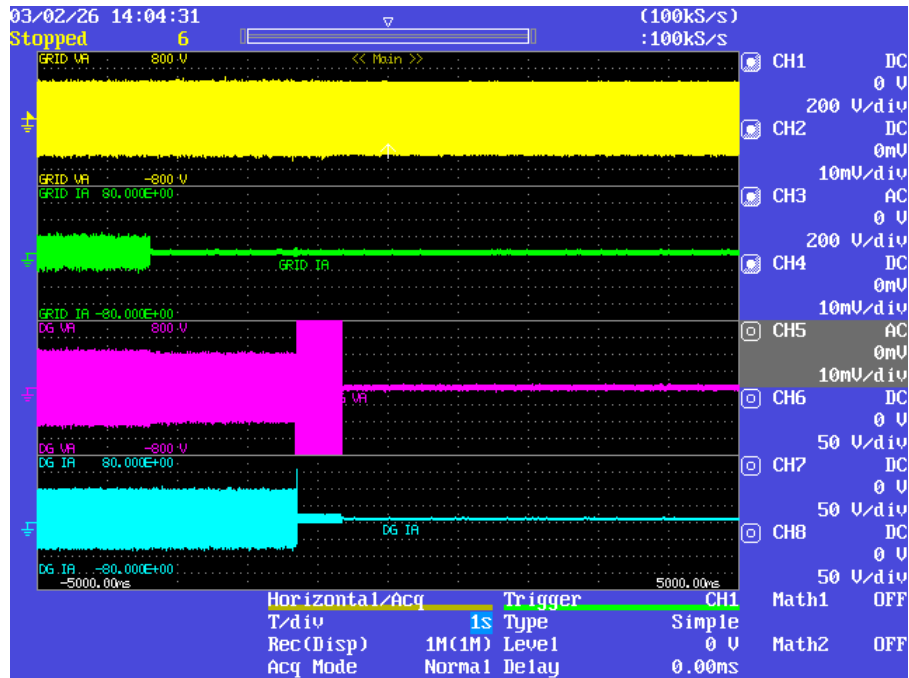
03/02/26 14:04:31
Stopped 6
(100kS/s)
:100kS/s

GRID VA 800 V
<< Main >>
GRID VA -800 V
GRID IA 80.000E+00
GRID IA
GRID IA -80.000E+00
DG VA 800 V
DG VA
DG VA -800 V
DG IA 80.000E+00
DG IA
DG IA -80.000E+00
-5000.00ms
5000.00ms

CH1 DC
0 V
200 V/div
CH2 DC
0mV
10mV/div
CH3 AC
0 V
200 V/div
CH4 DC
0mV
10mV/div
CH5 AC
0mV
10mV/div
CH6 DC
0 V
50 V/div
CH7 DC
0 V
50 V/div
CH8 DC
0 V
50 V/div

| Horizontal/Acq | | Trigger | CH1 |
|---|---|---|---|
| T/div | 1s | Type | Simple |
| Rec(Disp) | 1M(1M) | Level | 0 V |
| Acq Mode | Normal | Delay | 0.00ms |

Math1 OFF
Math2 OFF